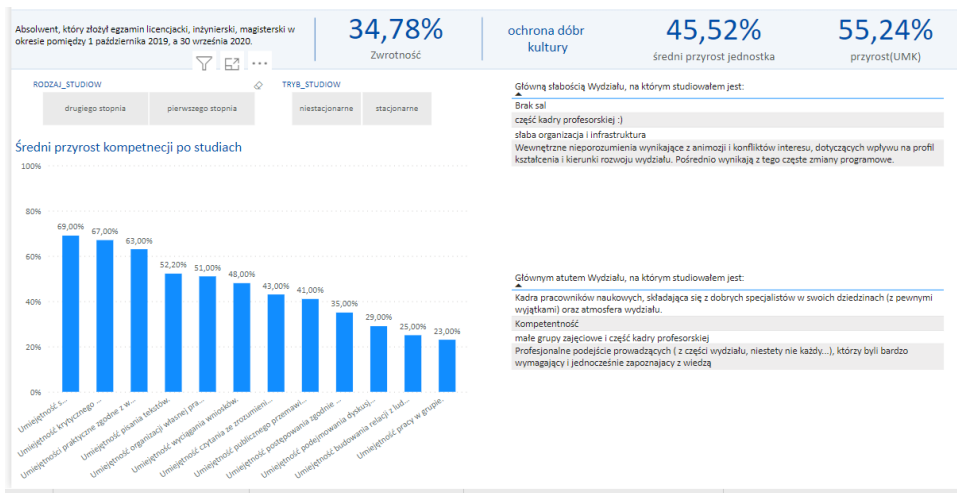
Absolwent, który złożył egzamin licencjacki, inżynierski, magisterski w okresie pomiędzy 1 października 2019, a 30 września 2020.

34,78%
Zwrotność

ochrona dóbr kultury

45,52%
średni przyrost jednostka

55,24%
przyrost(UMK)

RODZAJ_STUDIOW
drugiego stopnia
pierwszego stopnia

TRYB_STUDIOW
niestacjonarne
stacjonarne

Średni przyrost kompetencji po studiach

| Kategoria | Wartość |
|---|---|
| Umiejętność s... | 69,00% |
| Umiejętność krytycznego ... | 67,00% |
| Umiejętności praktyczne zgodne z w... | 63,00% |
| Umiejętność pisania tekstów. | 52,20% |
| Umiejętność organizacji własnej pra... | 51,00% |
| Umiejętność wyciągania wniosków. | 48,00% |
| Umiejętność czytania ze zrozumieni... | 43,00% |
| Umiejętność publicznego przemawi... | 41,00% |
| Umiejętność postępowania zgodnie ... | 35,00% |
| Umiejętność podejmowania dyskusj... | 29,00% |
| Umiejętność budowania relacji z lud... | 25,00% |
| Umiejętność pracy w grupie. | 23,00% |

100%
80%
60%
40%
20%
0%

Główną słabością Wydziału, na którym studiowałem jest:
Brak sal
część kadry profesorskiej :)
słaba organizacja i infrastruktura
Wewnętrzne nieporozumienia wynikające z animozji i konfliktów interesu, dotyczących wpływu na profil kształcenia i kierunki rozwoju wydziału. Pośrednio wynikają z tego częste zmiany programowe.

Głównym atutem Wydziału, na którym studiowałem jest:
Kadra pracowników naukowych, składająca się z dobrych specjalistów w swoich dziedzinach (z pewnymi wyjątkami) oraz atmosfera wydziału.
Kompetentność
małe grupy zajęciowe i część kadry profesorskiej
Profesjonalne podejście prowadzących ( z części wydziału, niestety nie każdy...), którzy byli bardzo wymagający i jednocześnie zapoznający z wiedzą